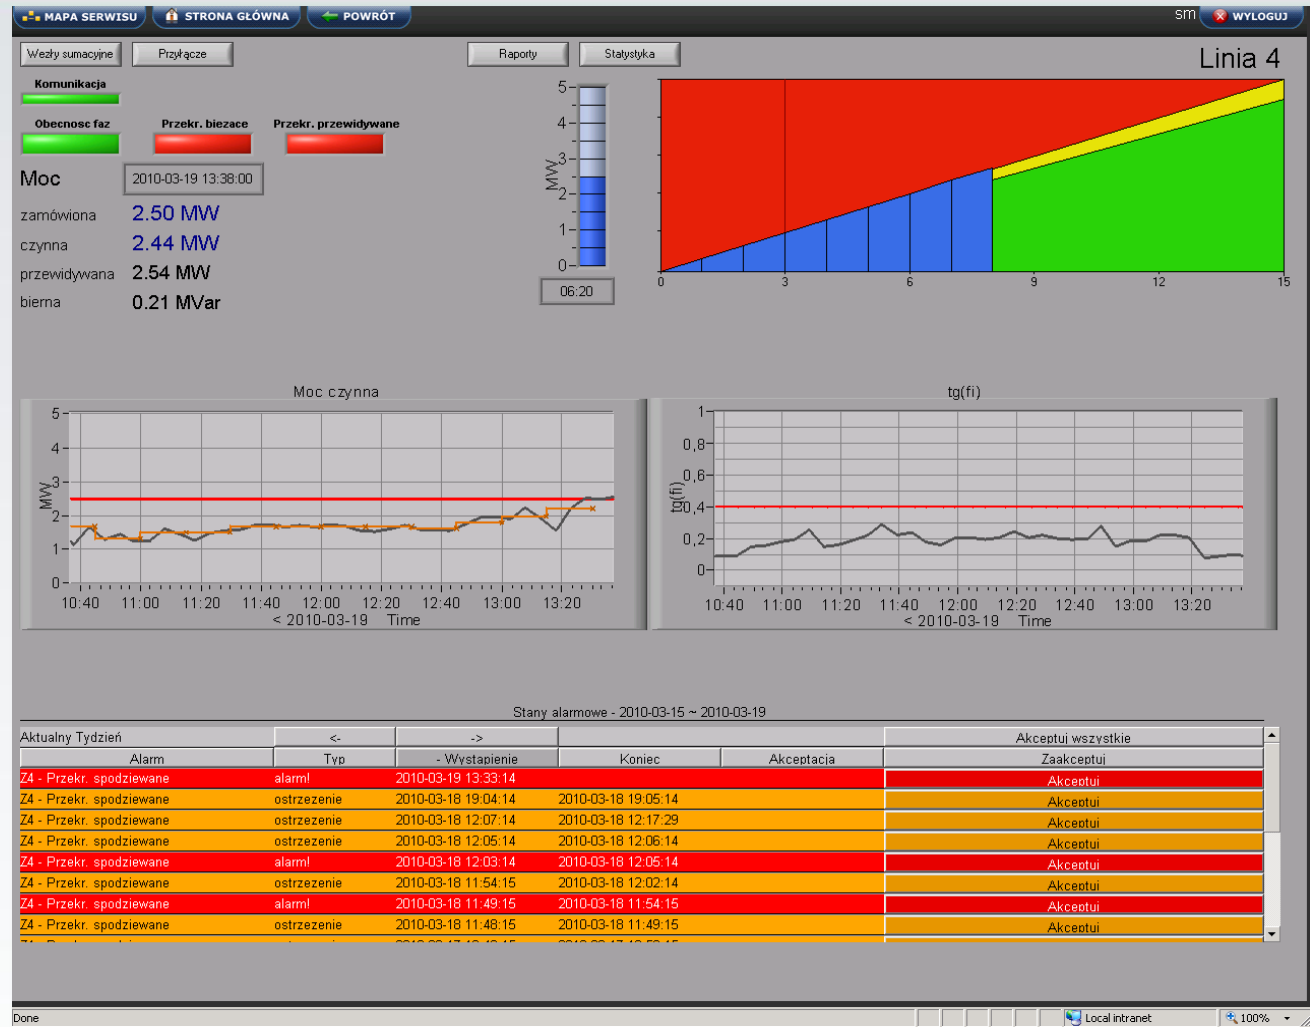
MAPA SERWISU STRONA GŁÓWNA POWRÓT sm WYLOGUJ

Wezły sumacyjne Przyłącze Raporty Statystyka

Linia 4

Komunikacja

Obecnosc faz Przekr. biezace Przekr. przewidywane

Moc 2010-03-19 13:38:00

zamówiona 2.50 MW
czynna 2.44 MW
przewidywana 2.54 MW
bierna 0.21 MVar

MW
5
4
3
2
1
0
06:20

0 3 6 9 12 15

Moc czynna

MW
5
4
3
2
1
0
10:40 11:00 11:20 11:40 12:00 12:20 12:40 13:00 13:20
< 2010-03-19 Time

tg(fi)

tg(fi)
1
0,8
0,6
0,4
0,2
0
10:40 11:00 11:20 11:40 12:00 12:20 12:40 13:00 13:20
< 2010-03-19 Time

Stany alarmowe - 2010-03-15 ~ 2010-03-19

| Aktualny Tydzień | <- | -> | | | Akceptuj wszystkie |
|---|---|---|---|---|---|
| Alarm | Typ | - Wystapienie | Koniec | Akceptacja | Zaakceptuj |
| Z4 - Przekr. spodziewane | alarm! | 2010-03-19 13:33:14 | | | Akceptuj |
| Z4 - Przekr. spodziewane | ostrzezenie | 2010-03-18 19:04:14 | 2010-03-18 19:05:14 | | Akceptuj |
| Z4 - Przekr. spodziewane | ostrzezenie | 2010-03-18 12:07:14 | 2010-03-18 12:17:29 | | Akceptuj |
| Z4 - Przekr. spodziewane | ostrzezenie | 2010-03-18 12:05:14 | 2010-03-18 12:06:14 | | Akceptuj |
| Z4 - Przekr. spodziewane | alarm! | 2010-03-18 12:03:14 | 2010-03-18 12:05:14 | | Akceptuj |
| Z4 - Przekr. spodziewane | ostrzezenie | 2010-03-18 11:54:15 | 2010-03-18 12:02:14 | | Akceptuj |
| Z4 - Przekr. spodziewane | alarm! | 2010-03-18 11:49:15 | 2010-03-18 11:54:15 | | Akceptuj |
| Z4 - Przekr. spodziewane | ostrzezenie | 2010-03-18 11:48:15 | 2010-03-18 11:49:15 | | Akceptuj |
| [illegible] | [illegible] | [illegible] | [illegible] | | |

Done Local intranet 100%